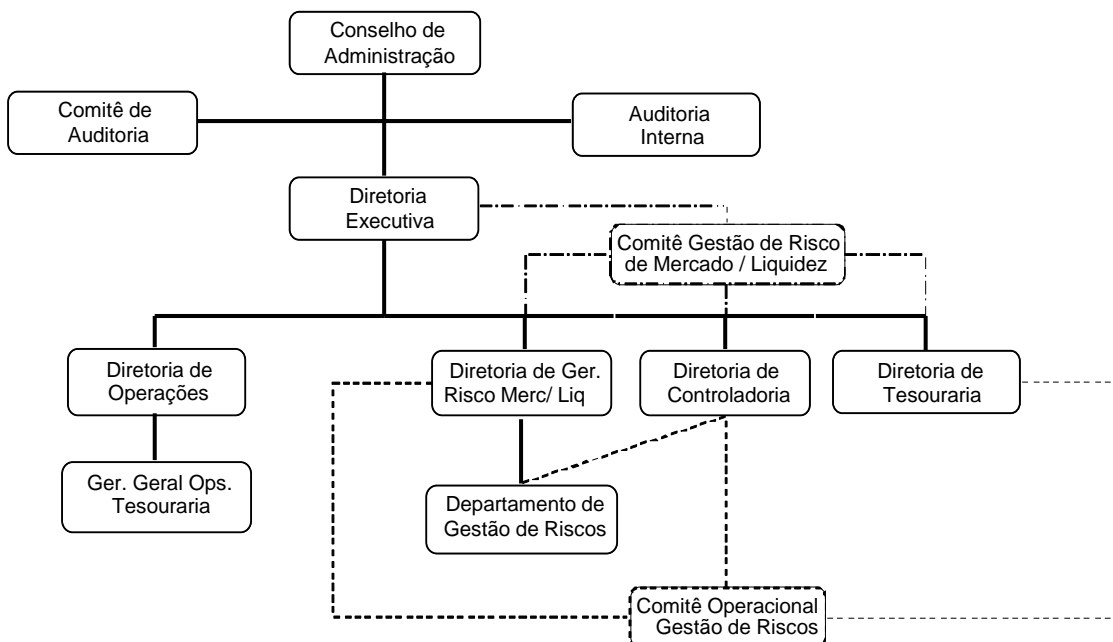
Conselho de Administração

Comitê de Auditoria

Auditoria Interna

Diretoria Executiva

Comitê Gestão de Risco de Mercado / Liquidez

Diretoria de Operações

Diretoria de Ger. Risco Merc/ Liq

Diretoria de Controladoria

Diretoria de Tesouraria

Ger. Geral Ops. Tesouraria

Departamento de Gestão de Riscos

Comitê Operacional Gestão de Riscos